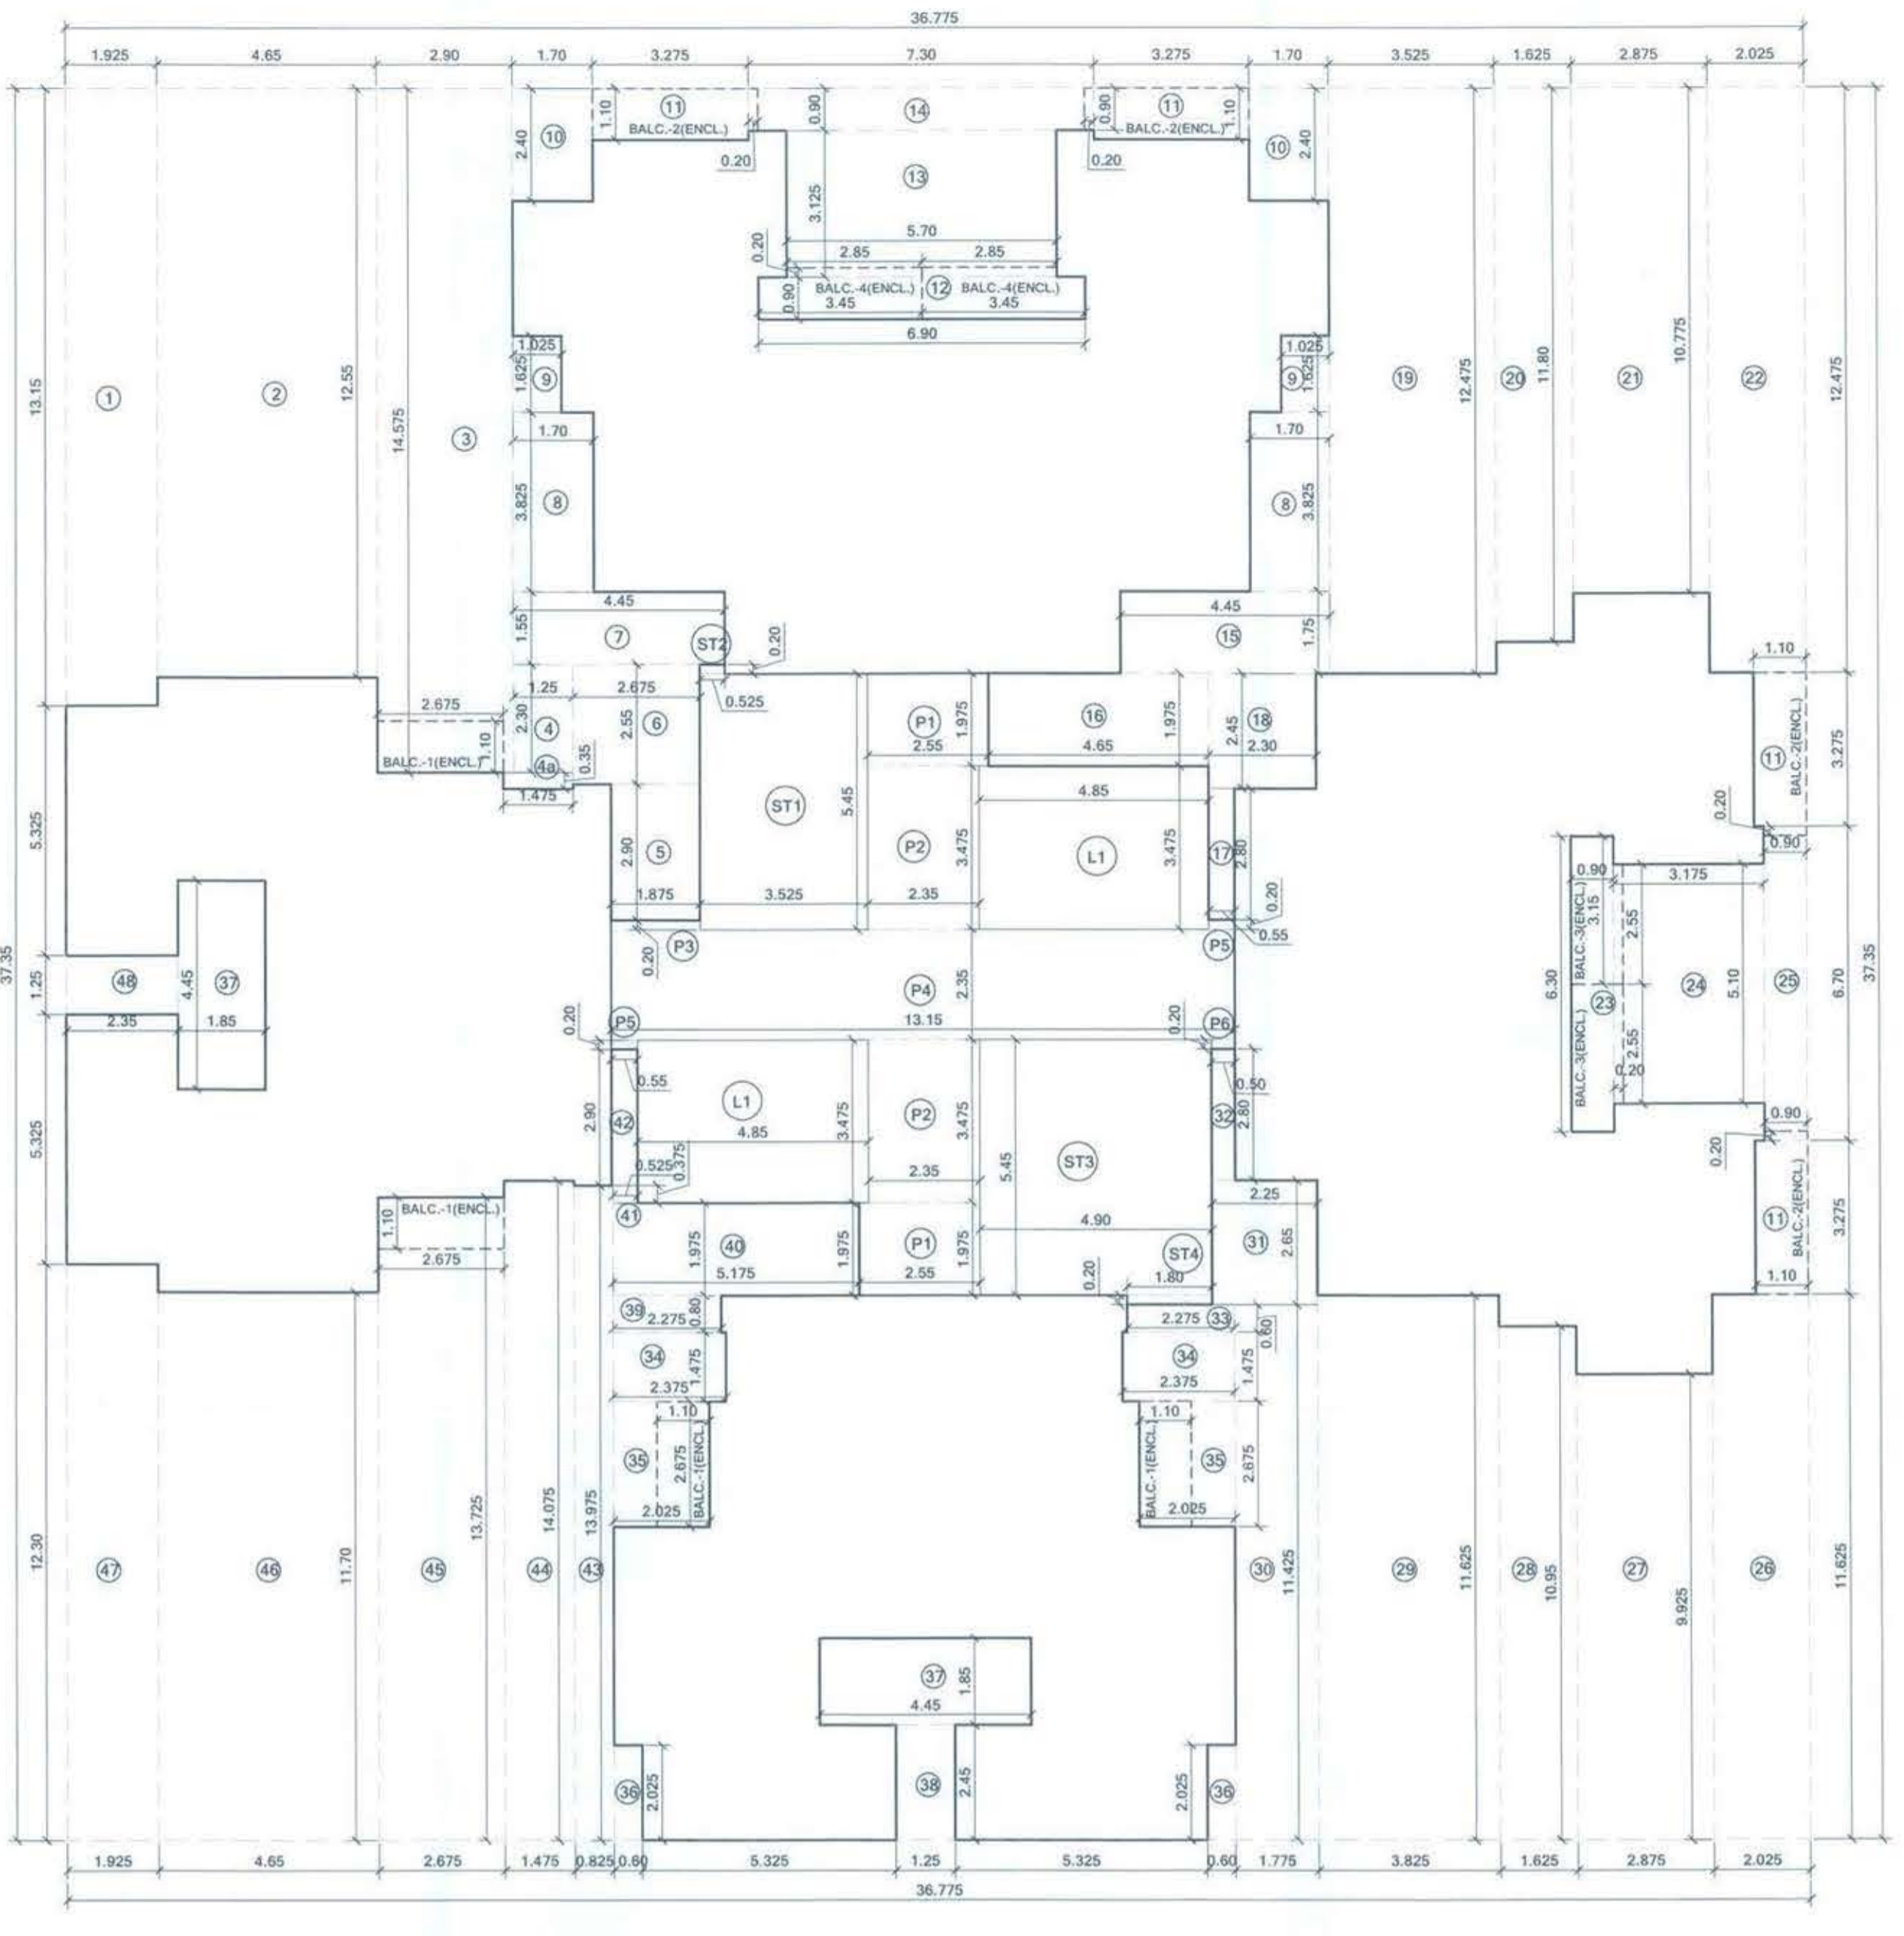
36.775

1.925 4.65 2.90 1.70 3.275 7.30 3.275 1.70 3.525 1.625 2.875 2.025

1.10 11 BALC.-2(ENCL.) 0.90 14 0.90 11 BALC.-2(ENCL.) 1.10

2.40 10 0.20 13 0.20 10 2.40

3.125

0.20 5.70 2.85 2.85

0.90 BALC.-4(ENCL.) 3.45 12 BALC.-4(ENCL.) 3.45

6.90

1.025 1.025

13.15 1 2 12.55 14.575 3 1.625 9 9 1.625 19 12.475 20 11.80 21 10.775 22 12.475

1.70 1.70

3.825 8 8 3.825

4.45 4.45

1.55 7 ST2 0.20 15 1.75

1.10

1.25 2.675 0.525 P1 1.975 16 1.975 18

2.675 2.30 4 2.55 6 2.55 4.65 2.45 2.30 11 BALC.-2(ENCL.) 3.275

1.10 BALC.-1(ENCL.) 4a 0.35

1.475 4.85

5.325 ST1 5.45 P2 3.475 L1 3.475 17 2.80 0.20

2.90 5 0.90

1.875 3.525 2.35 0.90 3.175

0.20 0.55

0.20 P3 P5 BALC.-3(ENCL.) 3.15 2.55

37.35 1.25 48 4.45 37 P4 2.35 6.30 23 24 5.10 25 6.70 37.35

2.35 1.85 0.20 P5 13.15 0.20 P6 BALC.-3(ENCL.) 2.55

0.55 0.50 0.20

2.90 42 L1 3.475 P2 3.475 32 2.80 0.90

5.325 4.85 5.45 ST3 0.20

0.525 0.375 2.35 2.25

1.10 BALC.-1(ENCL.) 41 4.90 11 BALC.-2(ENCL.) 3.275

2.675 1.975 40 1.975 P1 1.975 ST4 31 2.65

5.175 2.55 0.20 1.80 1.10

39 2.275 0.80 2.275 33 0.60

34 1.475 34 1.475

2.375 2.375

1.10 1.10

35 2.675 BALC.-1(ENCL.) BALC.-1(ENCL.) 35 2.675

13.725 14.075 13.975 2.025 2.025

12.30 47 46 11.70 45 44 43 30 11.425 29 11.625 28 10.95 27 9.925 26 11.625

37 1.85

4.45

36 2.025 38 2.45 2.025 36

1.925 4.65 2.675 1.475 0.825 0.60 5.325 1.25 5.325 0.60 1.775 3.825 1.625 2.875 2.025

36.775